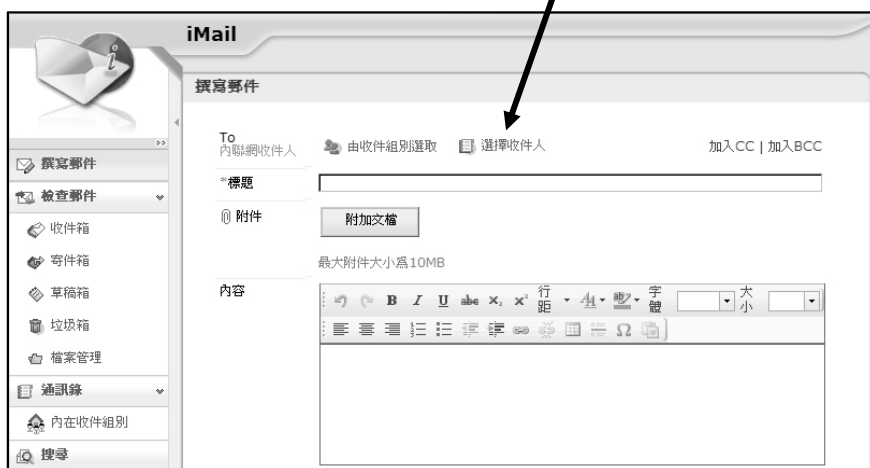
iMail

撰寫郵件

To
內聯網收件人

由收件組別選取

選擇收件人

加入CC | 加入BCC

*標題

附件

附加文檔

最大附件大小為10MB

內容

B I U abc $x_2$ $x^2$ 行距 字體 大小

撰寫郵件

檢查郵件

收件箱

寄件箱

草稿箱

垃圾箱

檔案管理

通訊錄

內在收件組別

搜尋